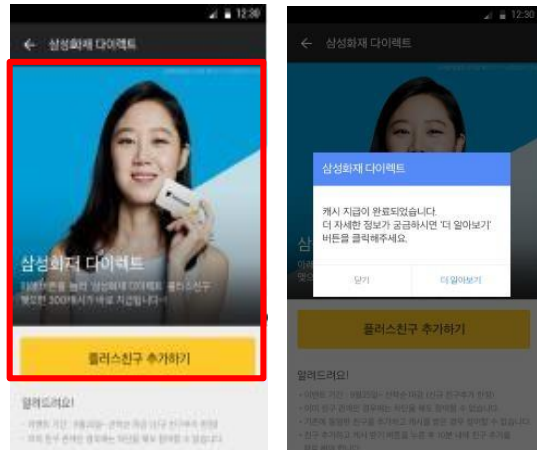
12:30
← 삼성화재 다이렉트

삼성화재 다이렉트
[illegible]

플러스친구 추가하기

알려드려요!
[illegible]

12:30
← 삼성화재 다이렉트

삼성화재 다이렉트
캐시 지급이 완료되었습니다.
더 자세한 정보가 궁금하시면 '더 알아보기' 버튼을 클릭해주세요.
닫기
더 알아보기

플러스친구 추가하기

알려드려요!
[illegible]